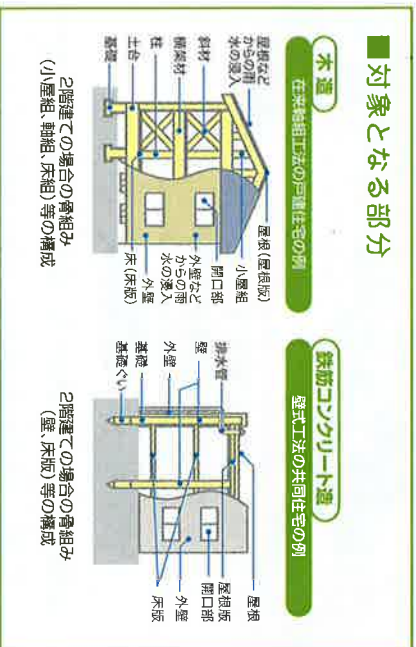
■対象となる部分

木造 在来軸組工法の戸建住宅の例

屋根などからの雨水の浸入
斜材
横架材
柱
土台
基礎
屋根（屋根版）
小屋組
開口部
外壁などからの雨水の浸入
外壁
床（床版）

2階建ての場合の骨組み（小屋組、軸組、床組）等の構成

鉄筋コンクリート造 壁式工法の共同住宅の例

排水管
壁
外壁
基礎
基礎ぐい
屋根
屋根版
開口部
外壁
床版

2階建ての場合の骨組み（壁、床版）等の構成